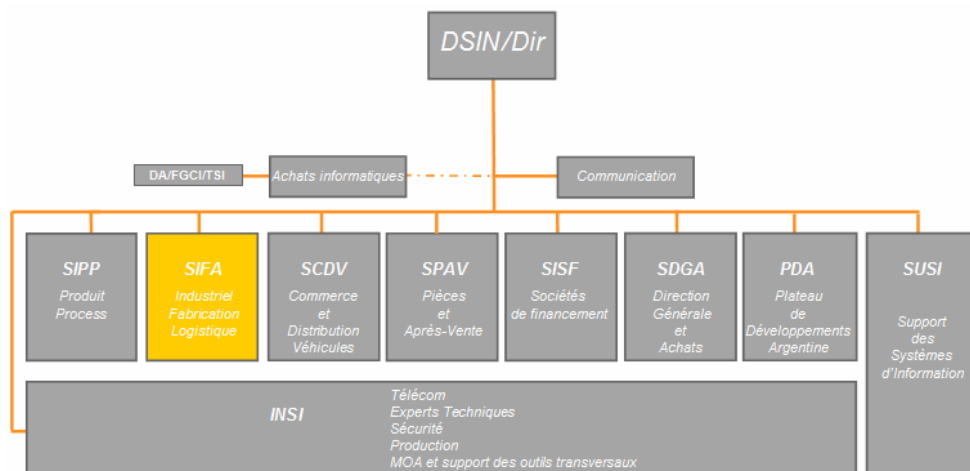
DSIN/Dir

DA/FGCI/TSI

Achats informatiques

Communication

SIPP
Produit
Process

SIFA
Industriel
Fabrication
Logistique

SCDV
Commerce
et
Distribution
Véhicules

SPAV
Pièces
et
Après-Vente

SISF
Sociétés
de financement

SDGA
Direction
Générale
et
Achats

PDA
Plateau
de
Développements
Argentine

SUSI
Support
des
Systèmes
d'Information

INSI
Télécom
Experts Techniques
Sécurité
Production
MOA et support des outils transversaux